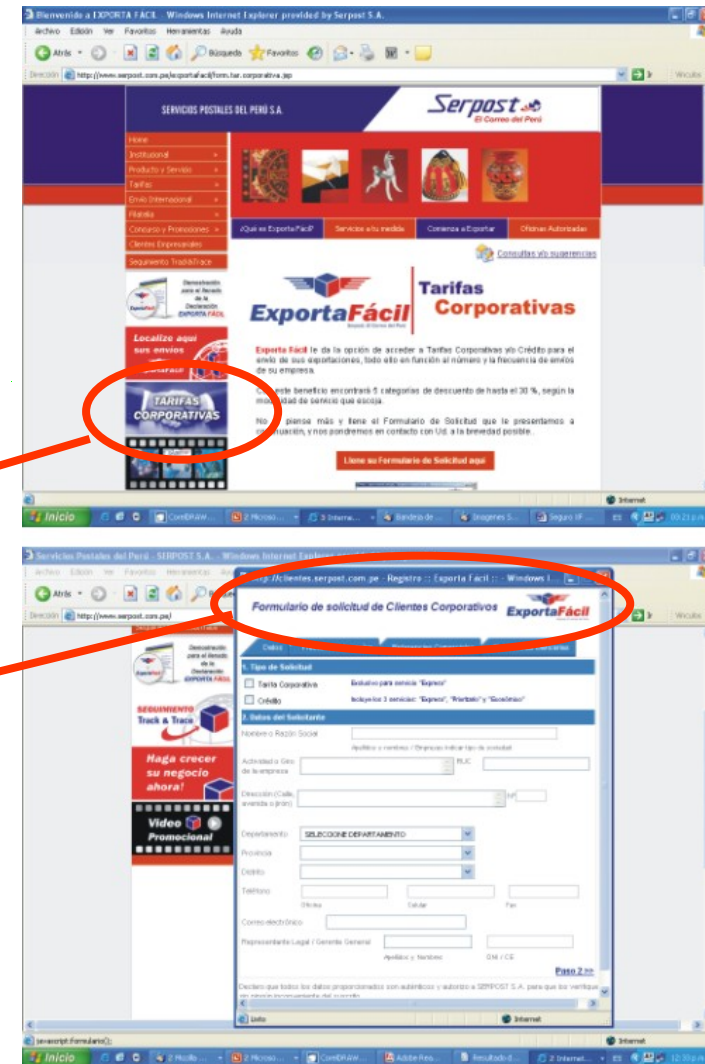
Bienvenido a EXPORTA FÁCIL - Windows Internet Explorer provided by Serpost S.A.

Archivo Edición Ver Favoritos Herramientas Ayuda

Atrás Búsqueda Favoritos

Dirección http://www.serpost.com.pe/exportafacil/form.tar.corporativa.jsp

Vínculos

SERVICIOS POSTALES DEL PERÚ S.A

Serpost El Correo del Perú

Home
Institucional
Producto y Servicio
Tarifas
Envío Internacional
Filatelia
Concurso y Promociones
Clientes Empresariales
Seguimiento Track&Trace

¿Qué es Exporta Fácil? | Servicios a tu medida | Comienza a Exportar | Oficinas Autorizadas

Consultas y/o sugerencias

Demostración para el llenado de la Declaración EXPORTA FÁCIL

Localice aquí sus envíos

TARIFAS CORPORATIVAS

ExportaFácil

Tarifas Corporativas

Exporta Fácil le da la opción de acceder a Tarifas Corporativas y/o Crédito para el envío de sus exportaciones, todo ello en función al número y la frecuencia de envíos de su empresa.

Con este beneficio encontrará 5 categorías de descuento de hasta el 30 %, según la modalidad de servicio que escoja.

No lo piense más y llene el Formulario de Solicitud que le presentamos a continuación, y nos pondremos en contacto con Ud. a la brevedad posible.

Llene su Formulario de Solicitud aquí

Internet

Inicio

Servicios Postales del Perú - SERPOST S.A. - Windows Internet Explorer

http://clientes.serpost.com.pe - Registro :: Exporta Fácil :: - Windows I...

Dirección http://www.serpost.com.pe/

Formulario de solicitud de Clientes Corporativos

ExportaFácil

Datos

1. Tipo de Solicitud

Tarifa Corporativa | Exclusivo para servicio "Expreso"
Crédito | Incluye los 3 servicios: "Expreso", "Prioritario" y "Económico"

2. Datos del Solicitante

Nombre o Razón Social

Apellidos y nombres / Empresa indicar tipo de sociedad

Actividad o Giro de la empresa

RUC

Dirección (Calle, avenida o jirón)

Nº

Departamento SELECCIONE DEPARTAMENTO

Provincia

Distrito

Teléfono

Oficina Celular Fax

Correo electrónico

Representante Legal / Gerente General

Apellidos y Nombre D.N.I / C.E

Paso 2 >>

Declaro que todos los datos proporcionados son auténticos y autorizo a SERPOST S.A. para que los verifique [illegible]

Listo

Internet

Demostración para el llenado de la Declaración EXPORTA FÁCIL

SEGUIMIENTO Track & Trace

Haga crecer su negocio ahora!

Video Promocional

javascript:formulario();

Inicio